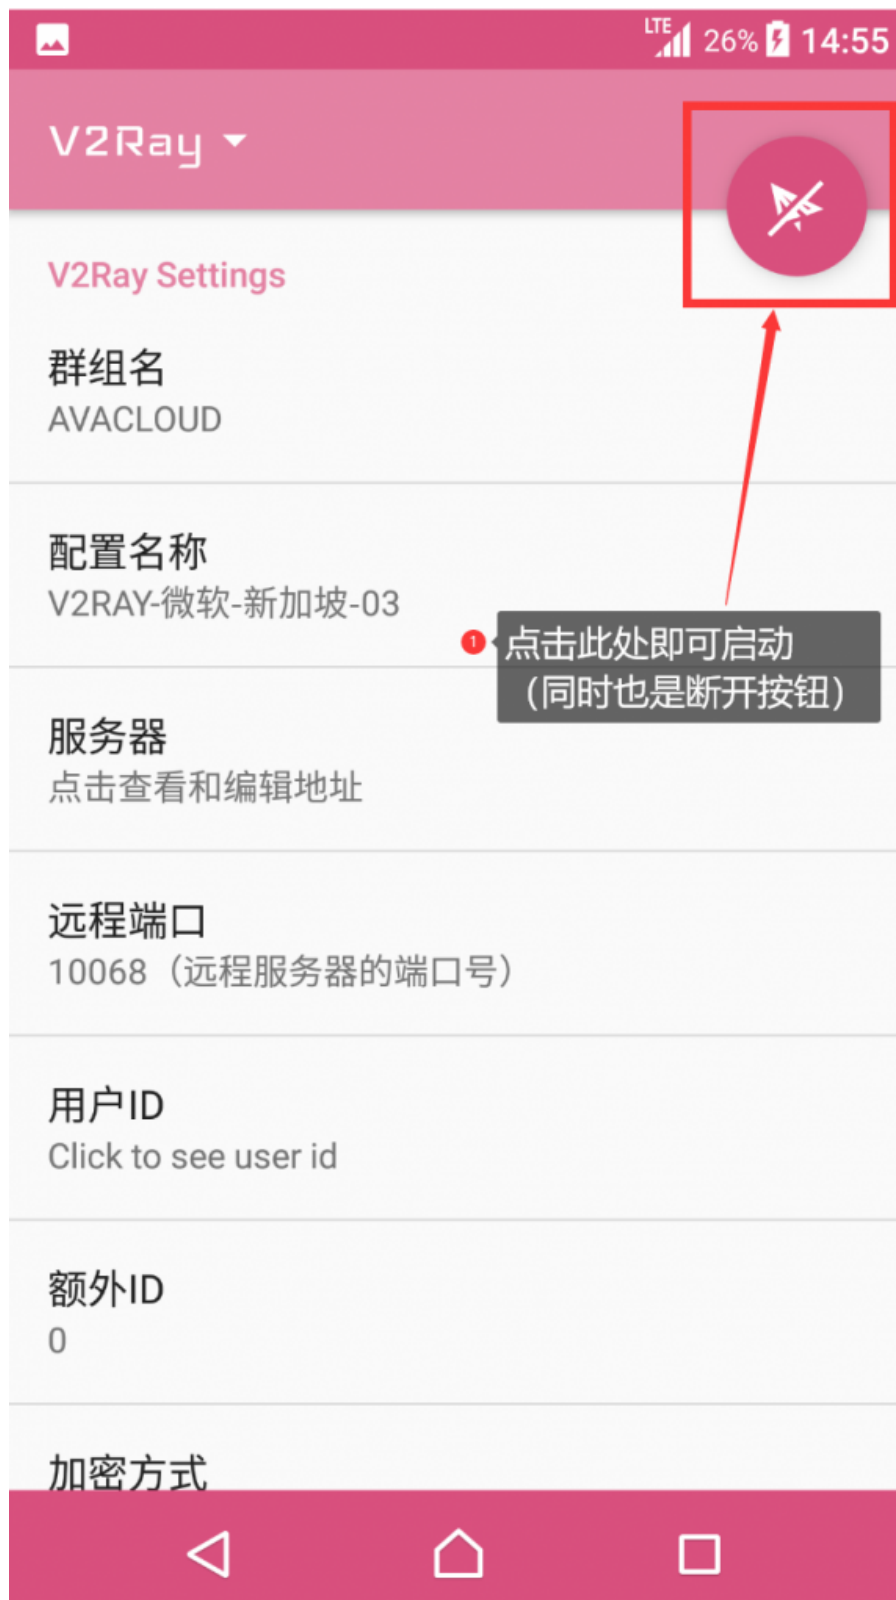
LTE 26% 14:55

V2Ray

V2Ray Settings

群组名
AVACLOUD

配置名称
V2RAY-微软-新加坡-03

1 点击此处即可启动（同时也是断开按钮）

服务器
点击查看和编辑地址

远程端口
10068（远程服务器的端口号）

用户ID
Click to see user id

额外ID
0

加密方式